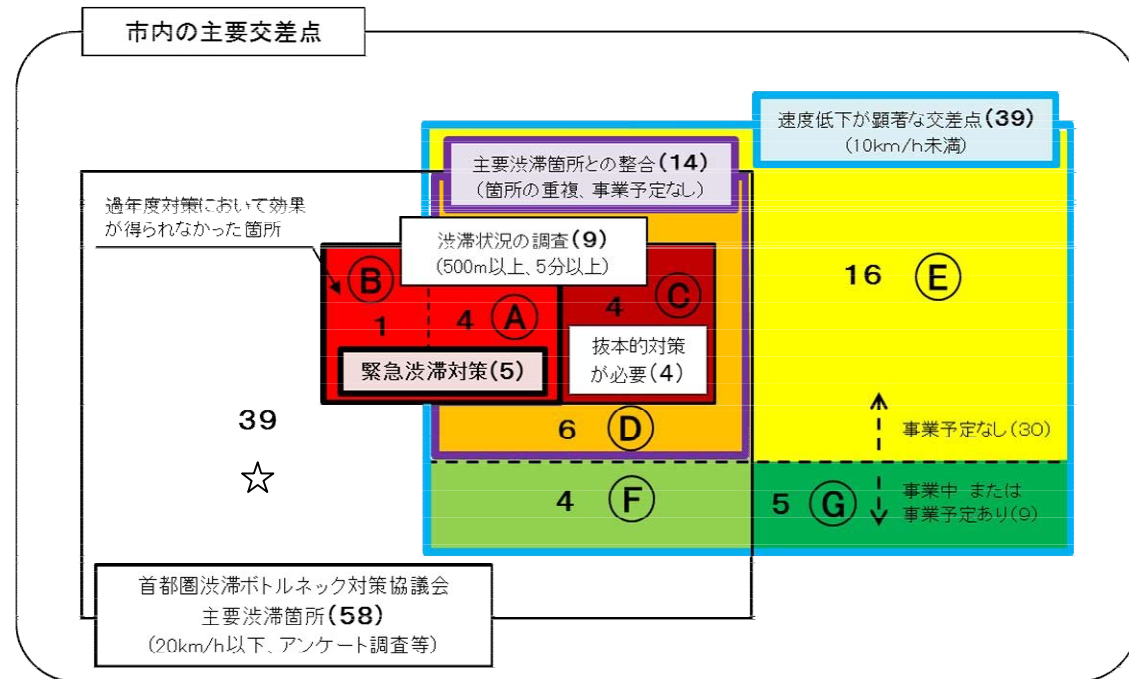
市内の主要交差点

速度低下が顕著な交差点(39)
(10km/h未満)

主要渋滞箇所との整合(14)
(箇所の重複、事業予定なし)

過年度対策において効果が得られなかった箇所

渋滞状況の調査(9)
(500m以上、5分以上)

B

1

4 A

4 C

緊急渋滞対策(5)

抜本的対策が必要(4)

16 E

39

☆

6 D

事業予定なし(30)

4 F

5 G

事業中 または
事業予定あり(9)

首都圏渋滞ボトルネック対策協議会
主要渋滞箇所(58)
(20km/h以下、アンケート調査等)